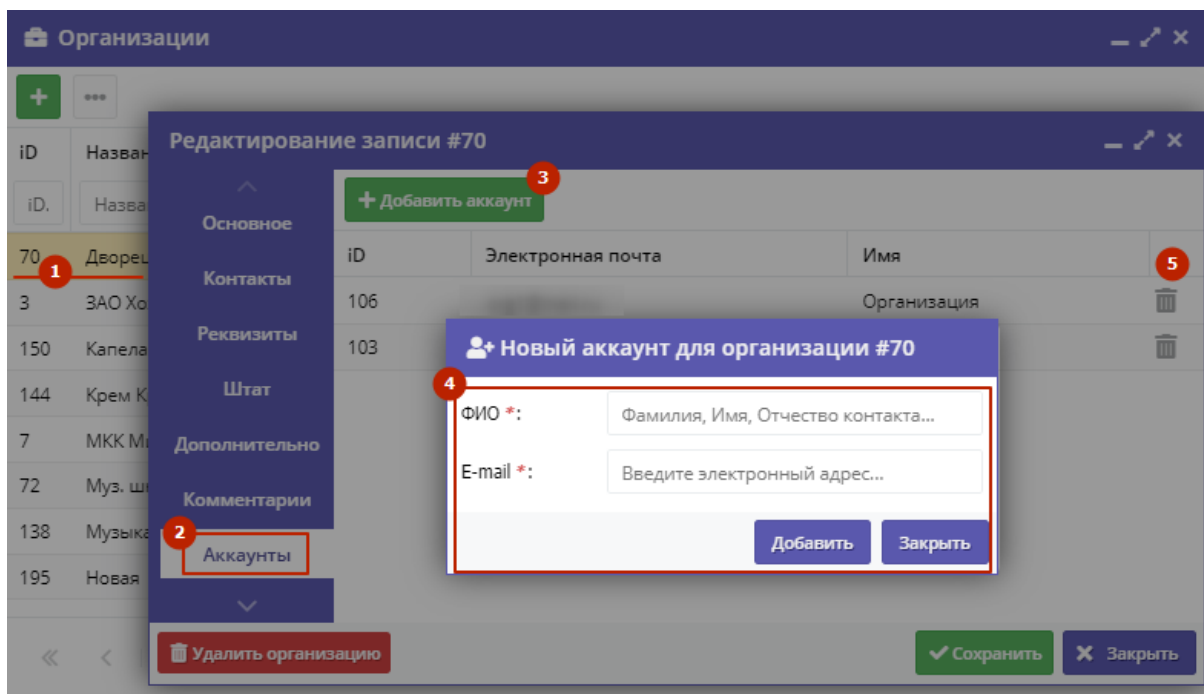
Организации

iD | Назван

iD. | Назва

70 Дворец
1
3 ЗАО Хо
150 Капела
144 Крем К
7 МКК М
72 Муз. ш
138 Музыка
195 Новая

Редактирование записи #70

Основное
Контакты
Реквизиты
Штат
Дополнительно
Комментарии
2
Аккаунты

3
+ Добавить аккаунт

| iD | Электронная почта | Имя | 5 |
|---|---|---|---|
| 106 | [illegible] | Организация | |
| 103 | | | |

Новый аккаунт для организации #70

4

ФИО *: Фамилия, Имя, Отчество контакта...

E-mail *: Введите электронный адрес...

Добавить
Закрыть

Удалить организацию
Сохранить
Закрыть